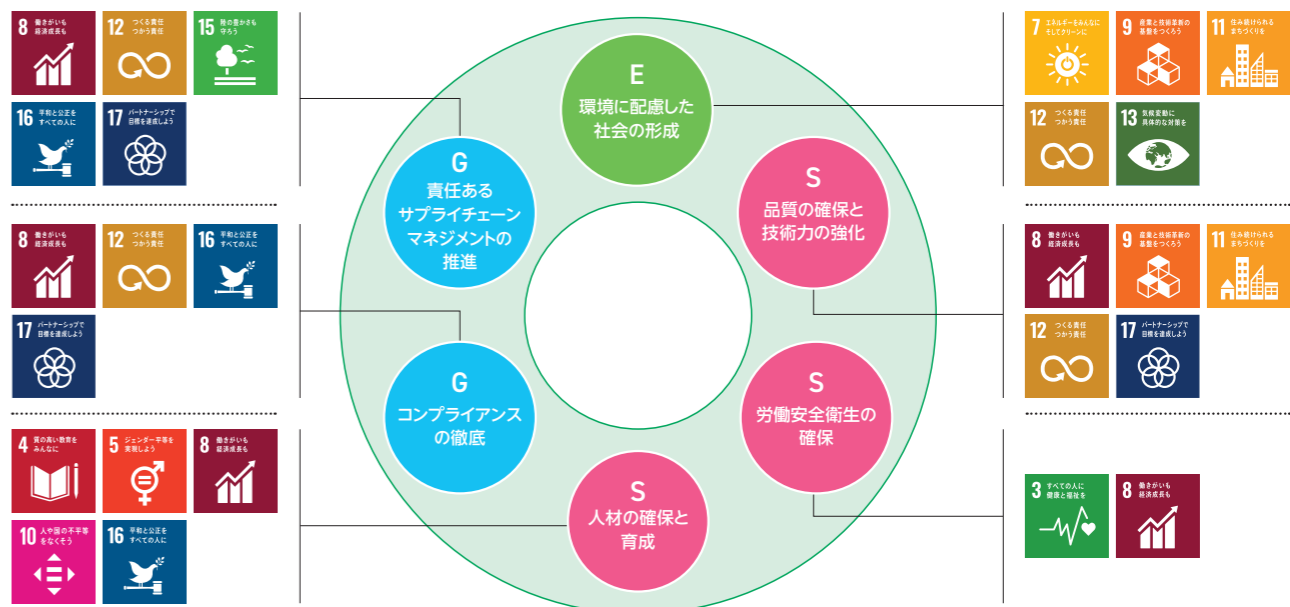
8 働きがいも経済成長も
12 つくる責任つかう責任
15 陸の豊かさも守ろう
16 平和と公正をすべての人に
17 パートナーシップで目標を達成しよう

8 働きがいも経済成長も
12 つくる責任つかう責任
16 平和と公正をすべての人に
17 パートナーシップで目標を達成しよう

4 質の高い教育をみんなに
5 ジェンダー平等を実現しよう
8 働きがいも経済成長も
10 人や国の不平等をなくそう
16 平和と公正をすべての人に

E
環境に配慮した社会の形成

S
品質の確保と技術力の強化

S
労働安全衛生の確保

S
人材の確保と育成

G
コンプライアンスの徹底

G
責任あるサプライチェーンマネジメントの推進

7 エネルギーをみんなにそしてクリーンに
9 産業と技術革新の基盤をつくろう
11 住み続けられるまちづくりを
12 つくる責任つかう責任
13 気候変動に具体的な対策を

8 働きがいも経済成長も
9 産業と技術革新の基盤をつくろう
11 住み続けられるまちづくりを
12 つくる責任つかう責任
17 パートナーシップで目標を達成しよう

3 すべての人に健康と福祉を
8 働きがいも経済成長も